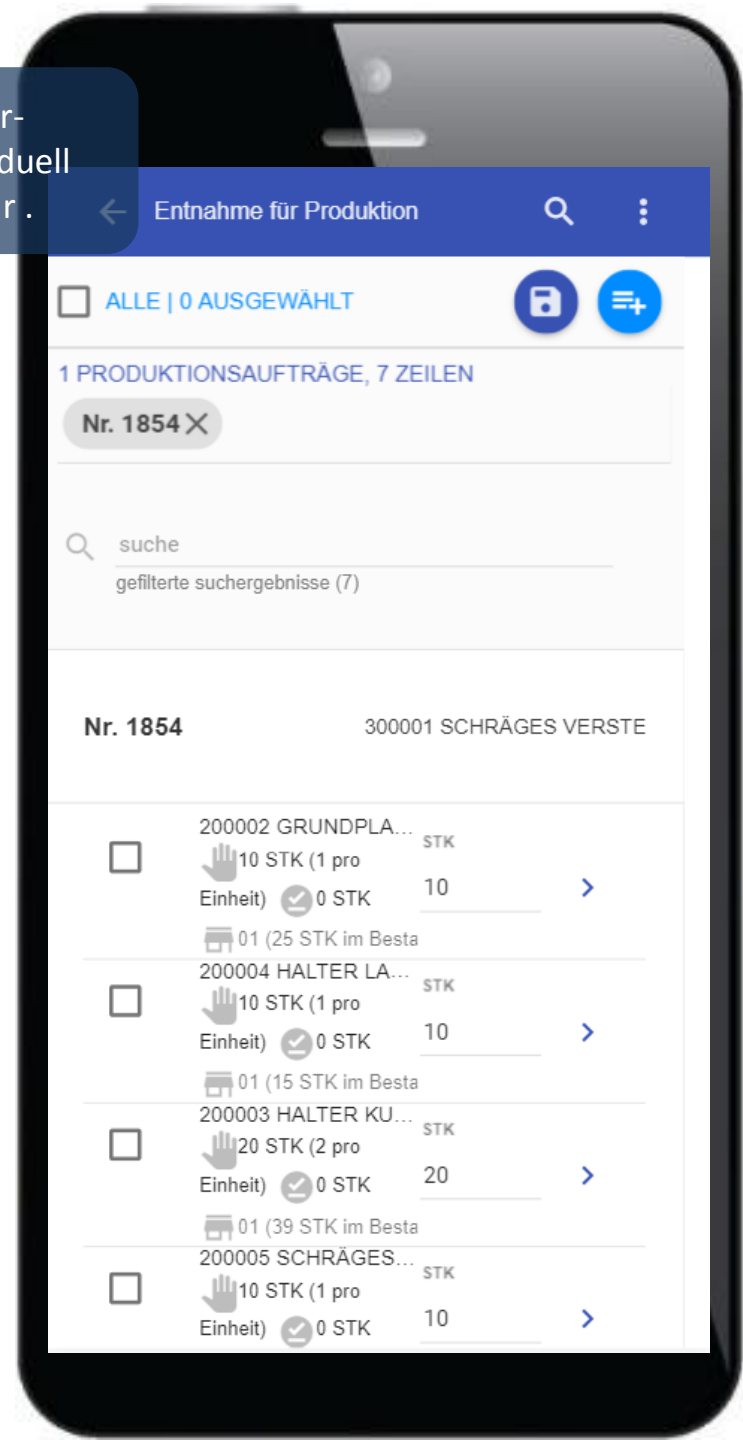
r-
duell
r .

Entnahme für Produktion

ALLE | 0 AUSGEWÄHLT

1 PRODUKTIONSAUFTRÄGE, 7 ZEILEN

Nr. 1854

suche

gefilterte suchergebnisse (7)

Nr. 1854

300001 SCHRÄGES VERSTE

200002 GRUNDPLA...
10 STK (1 pro Einheit) 0 STK
01 (25 STK im Besta
STK
10

200004 HALTER LA...
10 STK (1 pro Einheit) 0 STK
01 (15 STK im Besta
STK
10

200003 HALTER KU...
20 STK (2 pro Einheit) 0 STK
01 (39 STK im Besta
STK
20

200005 SCHRÄGES...
10 STK (1 pro Einheit) 0 STK
STK
10